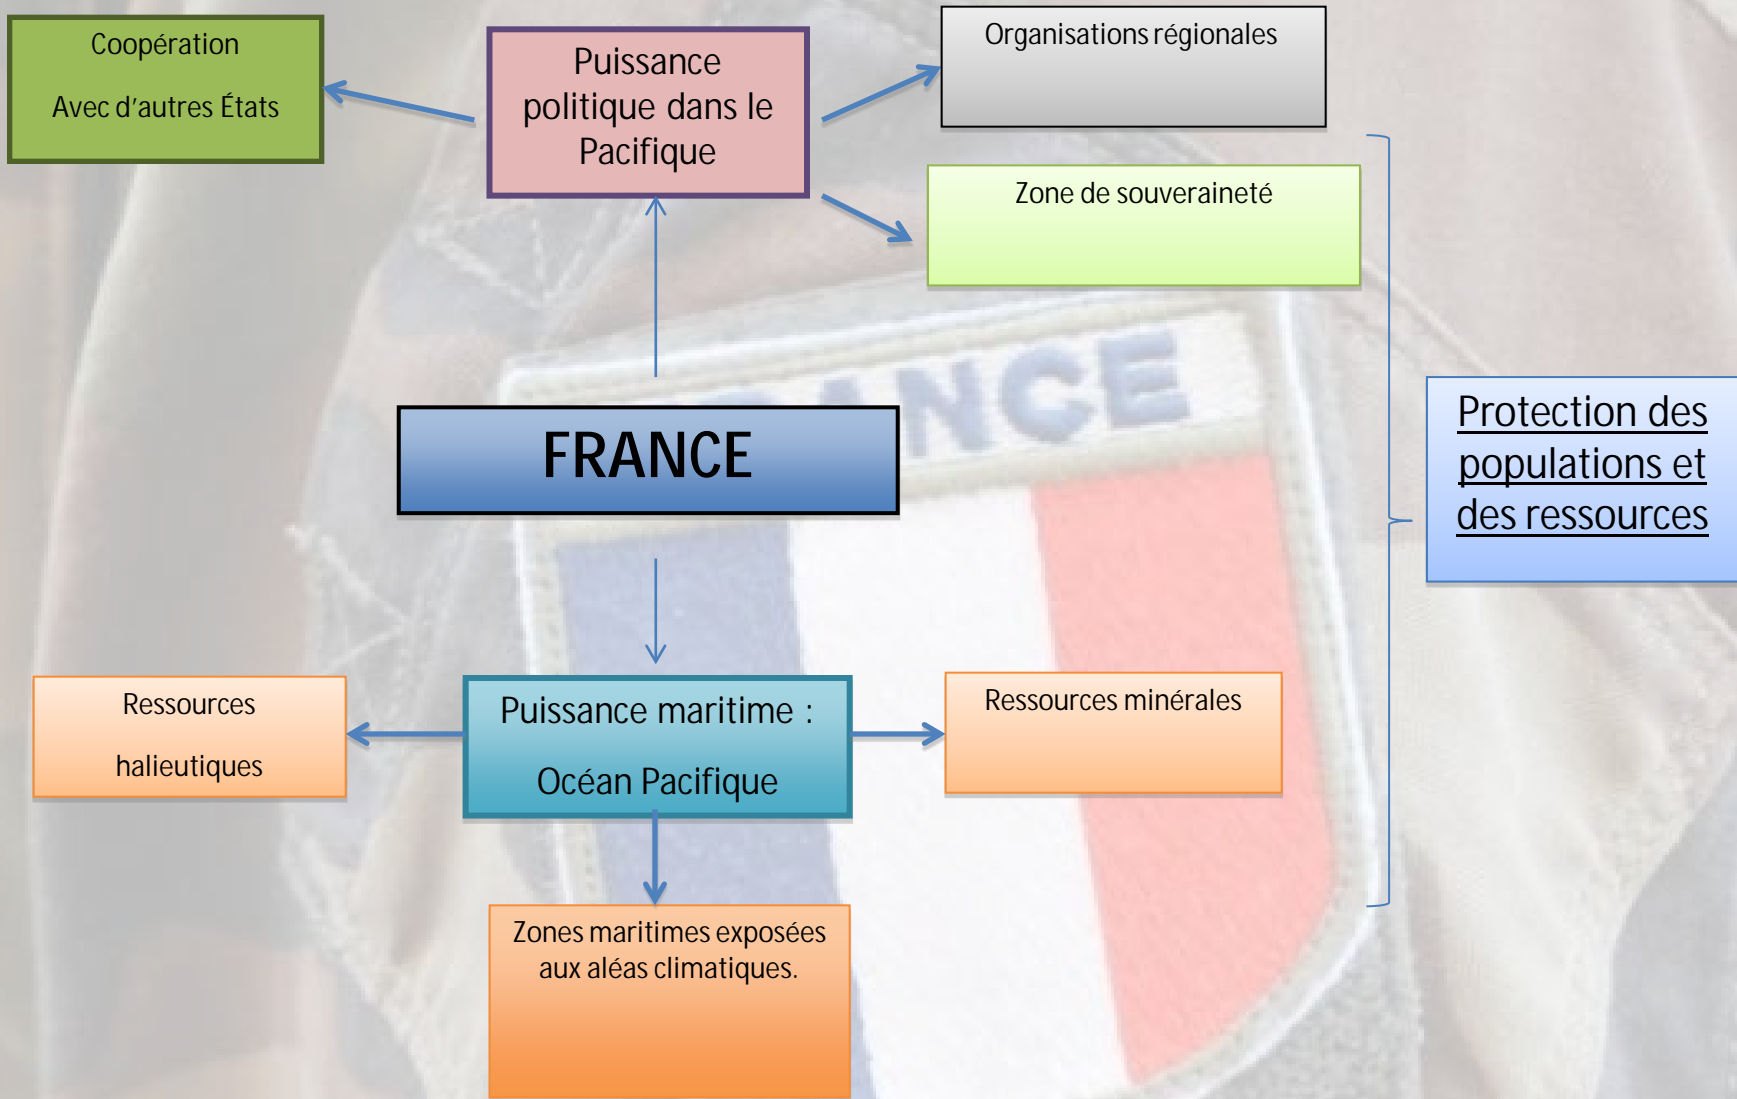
Coopération

Avec d'autres États

Puissance politique dans le Pacifique

Organisations régionales

Zone de souveraineté

FRANCE

Protection des populations et des ressources

Ressources

halieutiques

Puissance maritime :

Océan Pacifique

Ressources minérales

Zones maritimes exposées aux aléas climatiques.